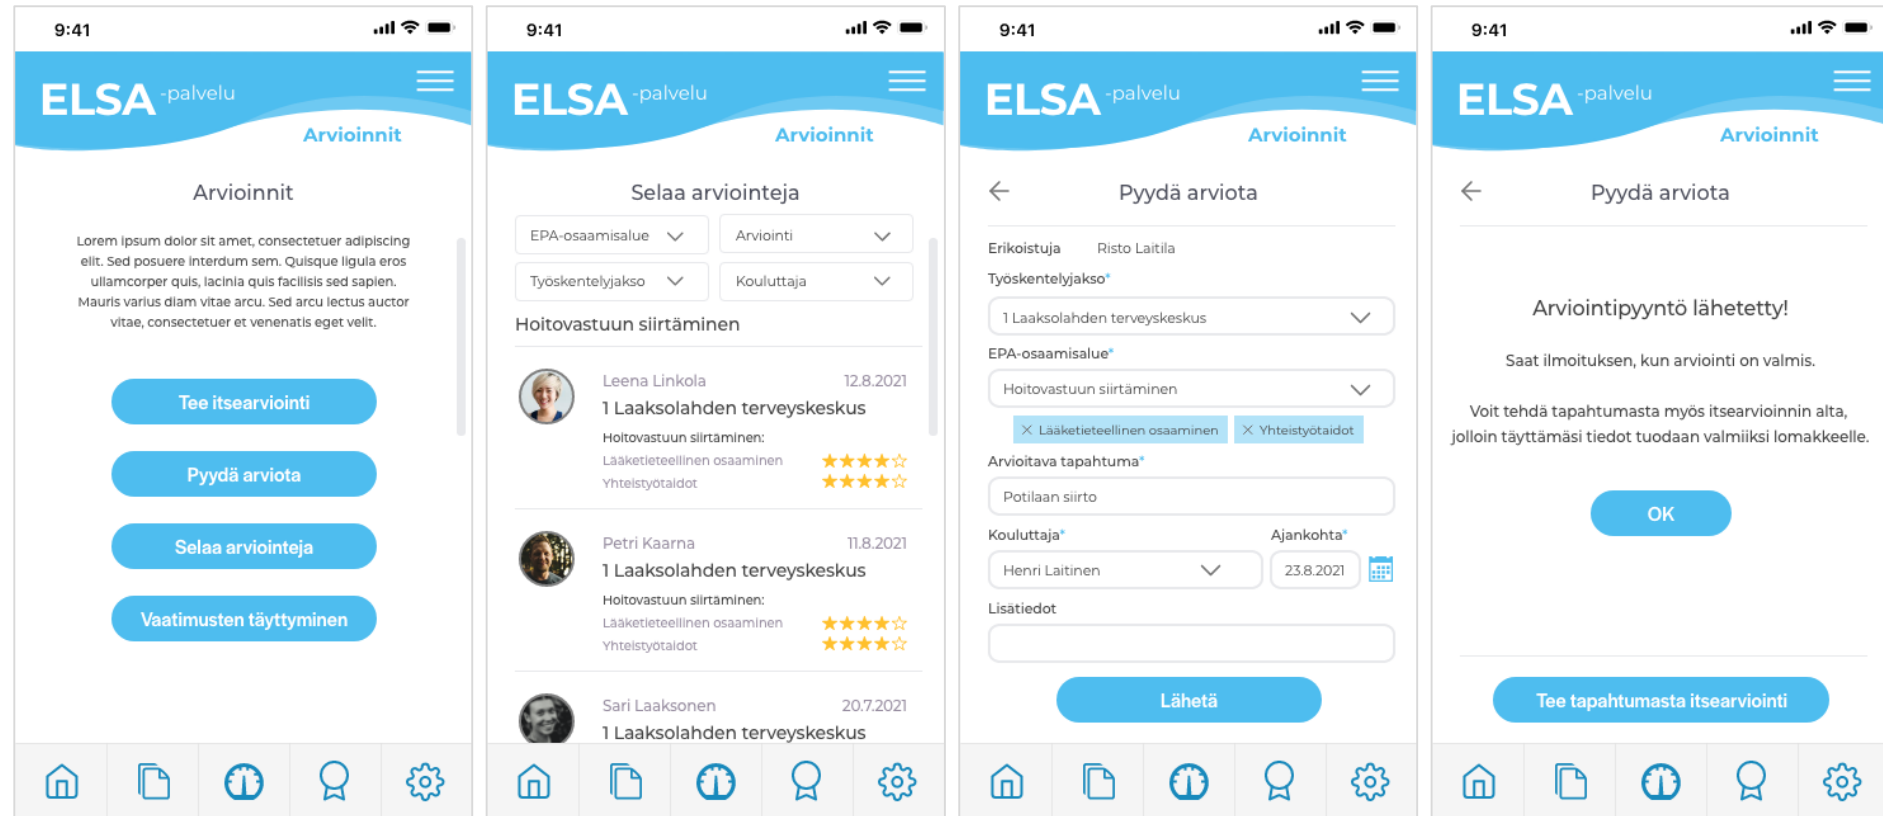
9:41

ELSA -palvelu

Arvioinnit

Arvioinnit

Lorem ipsum dolor sit amet, consectetuer adipiscing elit. Sed posuere interdum sem. Quisque ligula eros ullamcorper quis, lacinia quis facilisis sed sapien. Mauris varius diam vitae arcu. Sed arcu lectus auctor vitae, consectetuer et venenatis eget velit.

Tee itsearviointi

Pyydä arviota

Selaa arviointeja

Vaatimusten täyttyminen

9:41

ELSA -palvelu

Arvioinnit

Selaa arviointeja

EPA-osaamisalue

Arviointi

Työskentelyjakso

Kouluttaja

Hoitovastuun siirtäminen

Leena Linkola 12.8.2021
1 Laaksolahden terveyskeskus
Hoitovastuun siirtäminen:
Lääketieteellinen osaaminen
Yhteistyötaidot

Petri Kaarna 11.8.2021
1 Laaksolahden terveyskeskus
Hoitovastuun siirtäminen:
Lääketieteellinen osaaminen
Yhteistyötaidot

Sari Laaksonen 20.7.2021
1 Laaksolahden terveyskeskus

9:41

ELSA -palvelu

Arvioinnit

Pyydä arviota

Erikoistuja Risto Laitila

Työskentelyjakso*

1 Laaksolahden terveyskeskus

EPA-osaamisalue*

Hoitovastuun siirtäminen

× Lääketieteellinen osaaminen × Yhteistyötaidot

Arvioitava tapahtuma*

Potilaan siirto

Kouluttaja* Ajankohta*

Henri Laitinen 23.8.2021

Lisätiedot

Lähetä

9:41

ELSA -palvelu

Arvioinnit

Pyydä arviota

Arviointipyyntö lähetetty!

Saat ilmoituksen, kun arviointi on valmis.

Voit tehdä tapahtumasta myös itsearvioinnin alta, jolloin täyttämäsi tiedot tuodaan valmiiksi lomakkeelle.

OK

Tee tapahtumasta itsearviointi